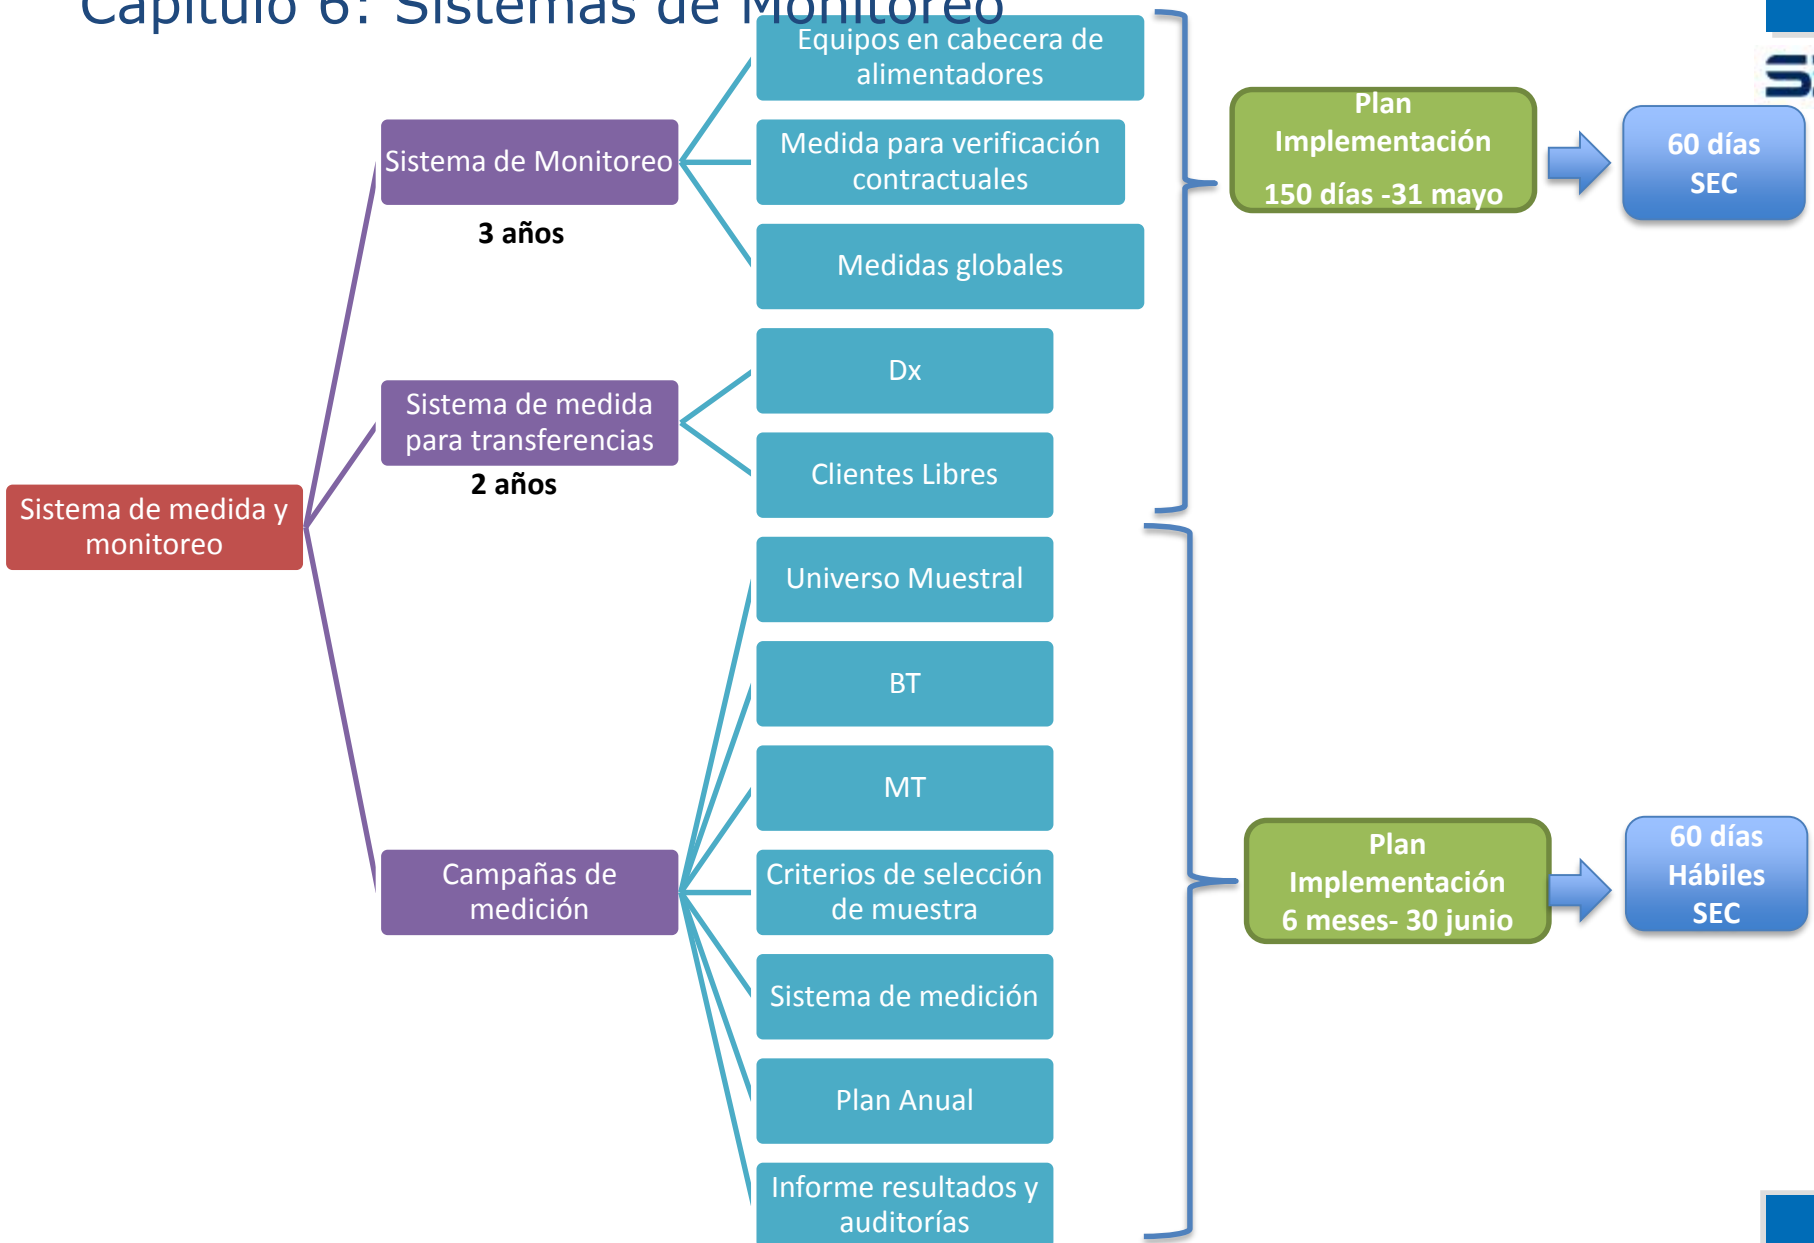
Capítulo 6: Sistemas de Monitoreo

Sistema de medida y monitoreo

Sistema de Monitoreo

3 años

Equipos en cabecera de alimentadores

Medida para verificación contractuales

Medidas globales

Sistema de medida para transferencias

2 años

Dx

Clientes Libres

Plan Implementación 150 días -31 mayo

60 días SEC

Campañas de medición

Universo Muestral

BT

MT

Criterios de selección de muestra

Sistema de medición

Plan Anual

Informe resultados y auditorías

Plan Implementación 6 meses- 30 junio

60 días Hábiles SEC